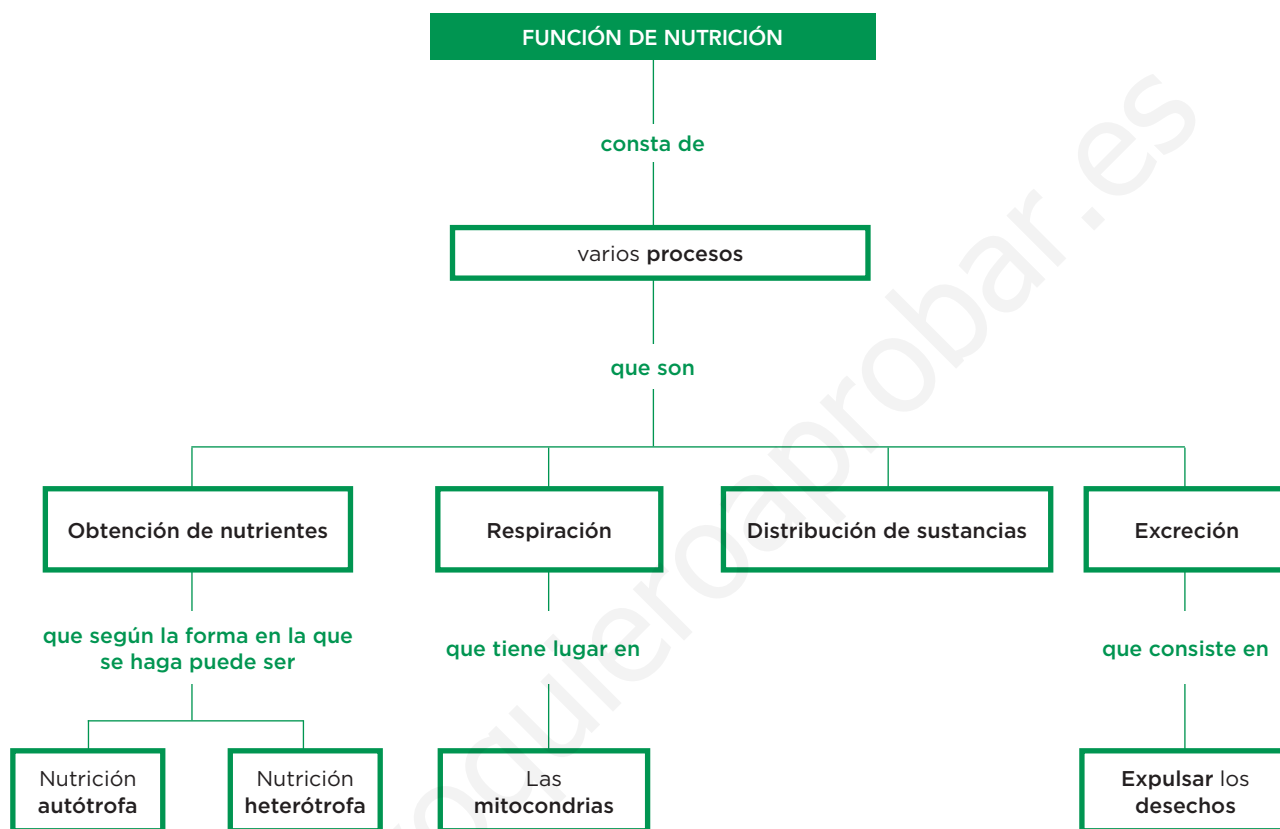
FUNCIÓN DE NUTRICIÓN

consta de

varios procesos

que son

Obtención de nutrientes

Respiración

Distribución de sustancias

Excreción

que según la forma en la que se haga puede ser

que tiene lugar en

que consiste en

Nutrición autótrofa

Nutrición heterótrofa

Las mitocondrias

Expulsar los desechos

yoquieroaprobar.es